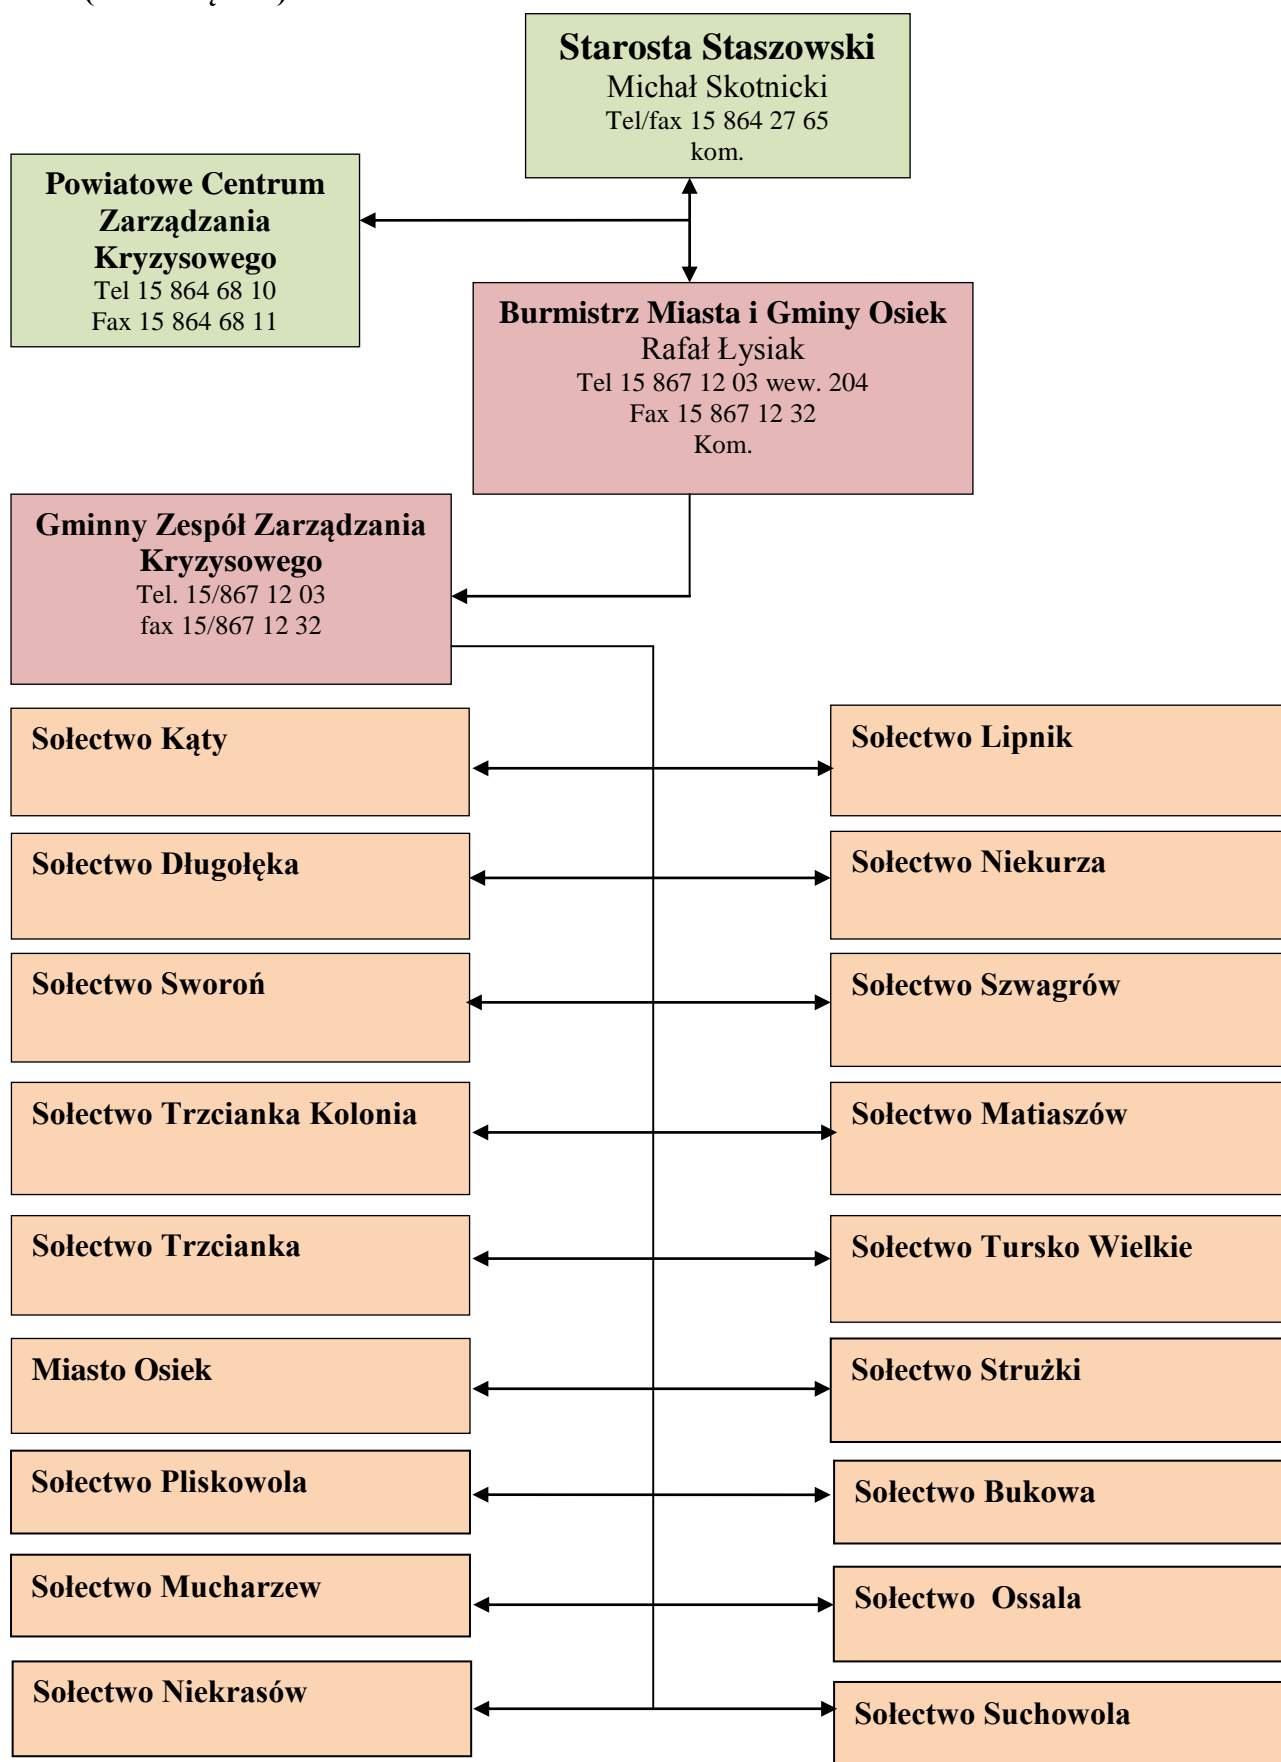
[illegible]

Starosta Staszowski
Michał Skotnicki
Tel/fax 15 864 27 65
kom.

Powiatowe Centrum Zarządzania Kryzysowego
Tel 15 864 68 10
Fax 15 864 68 11

Burmistrz Miasta i Gminy Osiek
Rafał Łysiak
Tel 15 867 12 03 wew. 204
Fax 15 867 12 32
Kom.

Gminny Zespół Zarządzania Kryzysowego
Tel. 15/867 12 03
fax 15/867 12 32

Sołectwo Kąty

Sołectwo Lipnik

Sołectwo Długołęka

Sołectwo Niekurza

Sołectwo Sworoń

Sołectwo Szwagrów

Sołectwo Trzcianka Kolonia

Sołectwo Matiaszów

Sołectwo Trzcianka

Sołectwo Tursko Wielkie

Miasto Osiek

Sołectwo Strużki

Sołectwo Pliskowola

Sołectwo Bukowa

Sołectwo Mucharzew

Sołectwo  Ossala

Sołectwo Niekrasów

Sołectwo Suchowola